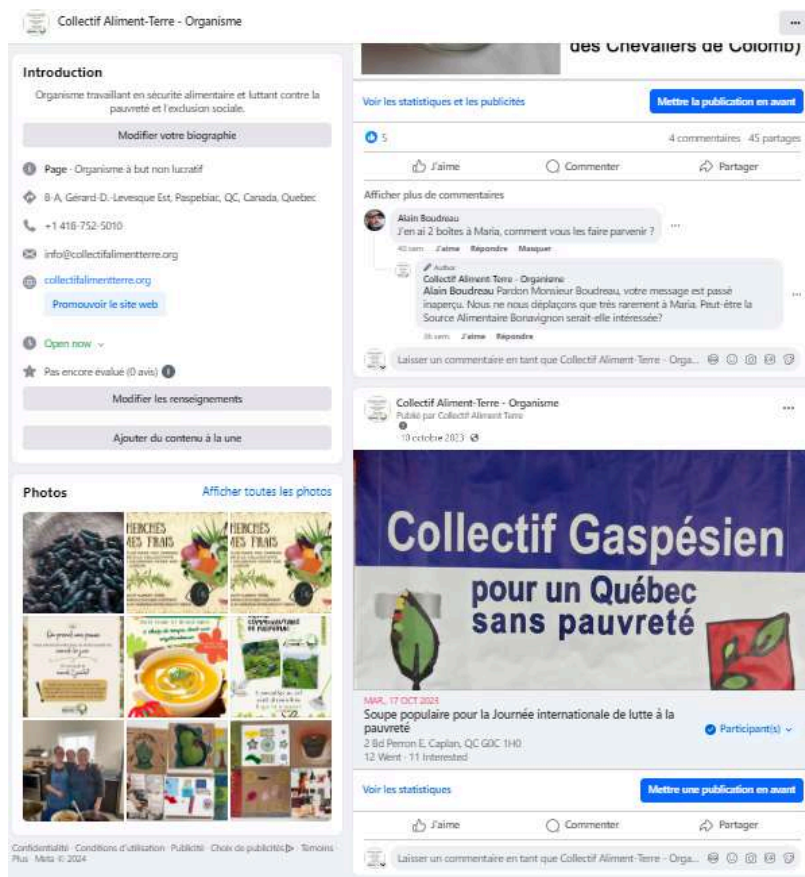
Collectif Aliment-Terre - Organisme

Introduction

Organisme travaillant en sécurité alimentaire et luttant contre la pauvreté et l'exclusion sociale.

Modifier votre biographie

Page · Organisme à but non lucratif

8-A, Gérard-D.-Levesque Est, Paspebiac, QC, Canada, Quebec

+1 418-752-5010

info@collectifalimentterre.org

collectifalimentterre.org

Promouvoir le site web

Open now

Pas encore évalué (0 avis)

Modifier les renseignements

Ajouter du contenu à la une

Photos

Afficher toutes les photos

Confidentialité · Conditions d'utilisation · Publicité · Choix de publicités · Témoins · Plus · Meta © 2024

des Chevaliers de Colomb)

Voir les statistiques et les publicités

Mettre la publication en avant

5

4 commentaires 45 partages

J'aime

Commenter

Partager

Afficher plus de commentaires

Alain Boudreau
J'en ai 2 boîtes à Maria, comment vous les faire parvenir ?

40 sem J'aime Répondre Masquer

Auteur
Collectif Aliment-Terre - Organisme
Alain Boudreau Pardon Monsieur Boudreau, votre message est passé inaperçu. Nous ne nous déplaçons que très rarement à Maria. Peut-être la Source Alimentaire Bonavignon serait-elle intéressée?

38 sem J'aime Répondre

Laisser un commentaire en tant que Collectif Aliment-Terre - Orga...

Collectif Aliment-Terre - Organisme
Publié par Collectif Aliment Terre
10 octobre 2023

Collectif Gaspésien
pour un Québec
sans pauvreté

MAR., 17 OCT 2023
Soupe populaire pour la Journée internationale de lutte à la pauvreté
2 Bd Perron E, Caplan, QC G0C 1H0
12 Went · 11 Interested

Participant(s)

Voir les statistiques

Mettre une publication en avant

J'aime

Commenter

Partager

Laisser un commentaire en tant que Collectif Aliment-Terre - Orga...